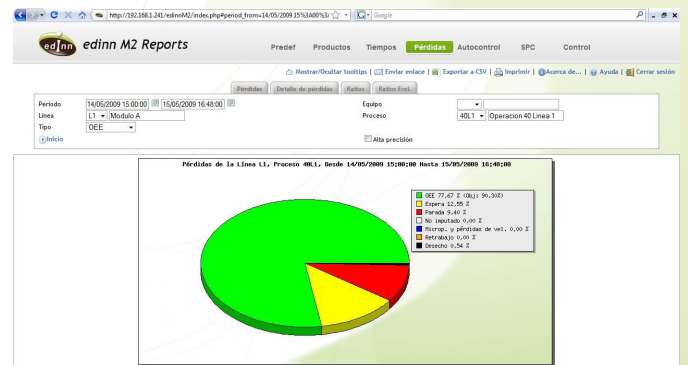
http://192.168.1.241/edinnM2/index.php#period_from=14/05/2009 15%3A00%3

Google

edinn edinn M2 Reports

Predef Productos Tiempos Pérdidas Autocontrol SPC Control

Mostrar/Ocultar tooltips | Enviar enlace | Exportar a CSV | Imprimir | Acerca de... | Ayuda | Cerrar sesión

Pérdidas Detalle de pérdidas Ratios Ratios Evol.

Periodo 14/05/2009 15:00:00 15/05/2009 16:48:00
Línea L1 Modulo A
Tipo OEE
Inicio

Equipo
Proceso 40L1 Operacion 40 Linea 1
Alta precisión

Pérdidas de la Línea L1, Proceso 40L1, Desde 14/05/2009 15:00:00 Hasta 15/05/2009 16:48:00

OEE 77,67 % (Obj: 90,30%)
Espera 12,55 %
Parada 9,40 %
No imputado 0,00 %
Microp. y pérdidas de vel. 0,00 %
Retrabajo 0,00 %
Desecho 0,54 %